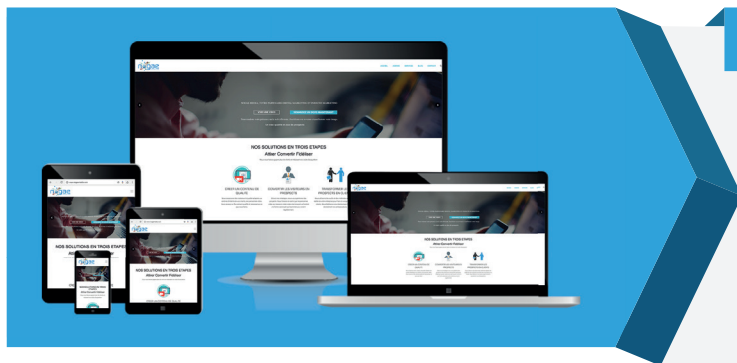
NOS SOLUTIONS EN TROIS ETAPES
Attirer Convertir Fidéliser

CRÉER UN CONTENU DE QUALITÉ

CONVERTIR LES INTERNAUTES EN PROSPECTS

TRANSFORMER LES PROSPECTS EN CLIENTS

NOS SOLUTIONS EN TROIS ETAPES
Attirer Convertir Fidéliser

NOS SOLUTIONS EN TROIS ETAPES
Attirer Convertir Fidéliser

NOS SOLUTIONS EN TROIS ETAPES
Attirer Convertir Fidéliser